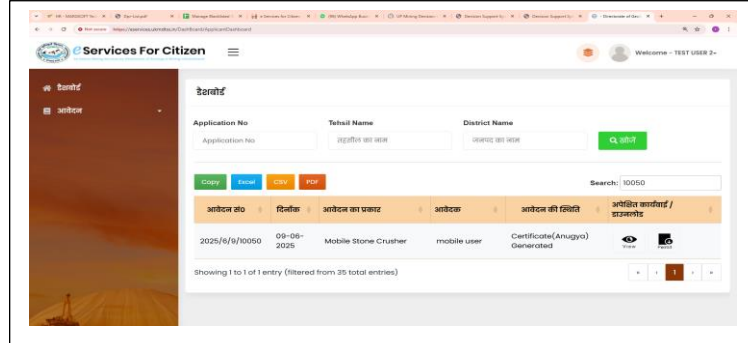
eServices For Citizen

Welcome - TEST USER 2

डैशबोर्ड

आवेदन

डैशबोर्ड

Application No
Application No

Tehsil Name
तहसील का नाम

District Name
जनपद का नाम

खोजें

Copy Excel CSV PDF

Search: 10050

| आवेदन सं0 | दिनांक | आवेदन का प्रकार | आवेदक | आवेदन की स्थिति | अपेक्षित कार्यवाई / डाउनलोड |
|---|---|---|---|---|---|
| 2025/6/9/10050 | 09-06-2025 | Mobile Stone Crusher | mobile user | Certificate(Anugya) Generated | View Report |

Showing 1 to 1 of 1 entry (filtered from 35 total entries)

« ‹ 1 › »